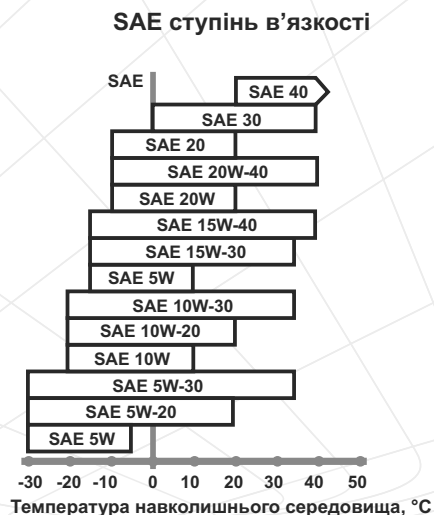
SAE ступінь в'язкості

SAE

SAE 40
SAE 30
SAE 20
SAE 20W-40
SAE 20W
SAE 15W-40
SAE 15W-30
SAE 5W
SAE 10W-30
SAE 10W-20
SAE 10W
SAE 5W-30
SAE 5W-20
SAE 5W

-30 -20 -10 0 10 20 30 40 50

Температура навколишнього середовища, °C